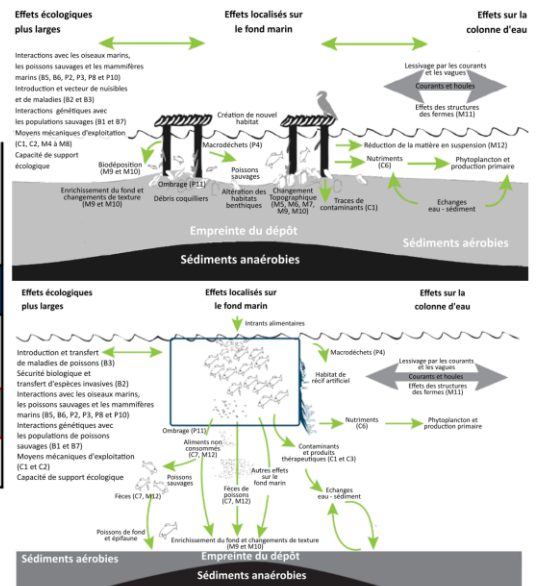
Effets écologiques plus larges

Effets localisés sur le fond marin

Effets sur la colonne d'eau

Interactions avec les oiseaux marins, les poissons sauvages et les mammifères marins (B5, B6, P2, P3, P8 et P10)
Introduction et vecteur de nuisibles et de maladies (B2 et B3)
Interactions génétiques avec les populations sauvages (B1 et B7)
Moyens mécaniques d'exploitation (C1, C2, M4 à M8)
Capacité de support écologique

Lessivage par les courants et les vagues
Courants et houles
Effets des structures des fermes (M11)

Création de nouvel habitat
Macrodéchets (P4)
Réduction de la matière en suspension (M12)
Biodéposition (M9 et M10)
Nutriments (C6)
Phytoplancton et production primaire
Poissons sauvages
Enrichissement du fond et changements de texture (M9 et M10)
Ombrage (P11)
Débris coquilliers
Altération des habitats benthiques
Changement Topographique (M5, M6, M7, M9, M10)
Traces de contaminants (C1)
Echanges eau - sédiment

Empreinte du dépôt
Sédiments aérobies
Sédiments anaérobies

Effets écologiques plus larges

Effets localisés sur le fond marin

Effets sur la colonne d'eau

Intrants alimentaires

Introduction et transfert de maladies de poissons (B3)
Sécurité biologique et transfert d'espèces invasives (B2)
Interactions avec les oiseaux marins, les poissons sauvages et les mammifères marins (B5, B6, P2, P3, P8 et P10)
Interactions génétiques avec les populations de poissons sauvages (B1 et B7)
Moyens mécaniques d'exploitation (C1 et C2)
Capacité de support écologique

Macrodéchets (P4)
Habitat de récif artificiel
Lessivage par les courants et les vagues
Courants et houles
Effets des structures des fermes (M11)
Nutriments (C6)
Phytoplancton et production primaire
Ombrage (P11)
Aliments non consommés (C7, M12)
Contaminants et produits thérapeutiques (C1 et C3)
Poissons sauvages
Autres effets sur le fond marin
Echanges eau - sédiment
Fèces (C7, M12)
Fèces de poissons (C7, M12)
Poissons de fond et épifaune
Enrichissement du fond et changements de texture (M9 et M10)

Sédiments aérobies
Empreinte du dépôt
Sédiments anaérobies